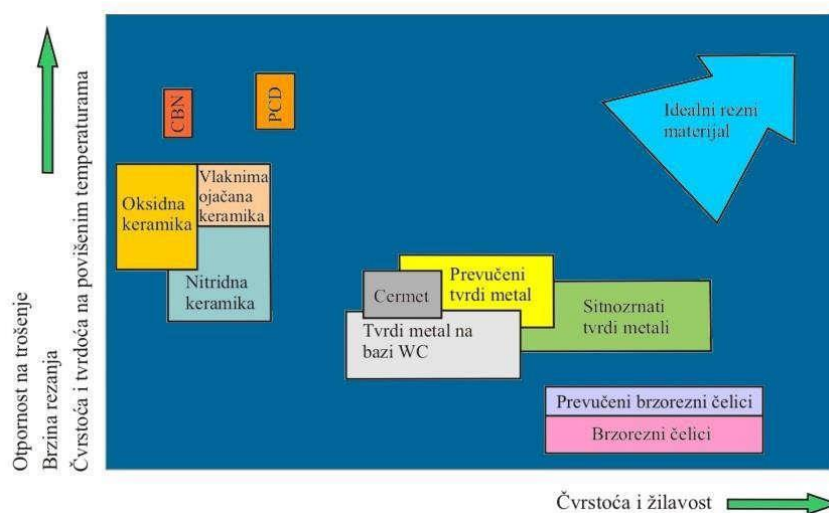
Otpornost na trošenje
Brzina rezanja
Čvrstoća i tvrdoća na povišenim temperaturama

CBN

PCD

Idealni rezni materijal

Oksidna keramika

Vlaknima ojačana keramika

Nitridna keramika

Prevučeni tvrdi metal

Cermet

Sitnozrnati tvrdi metali

Tvrdi metal na bazi WC

Prevučeni brzorezni čelici

Brzorezni čelici

Čvrstoća i žilavost